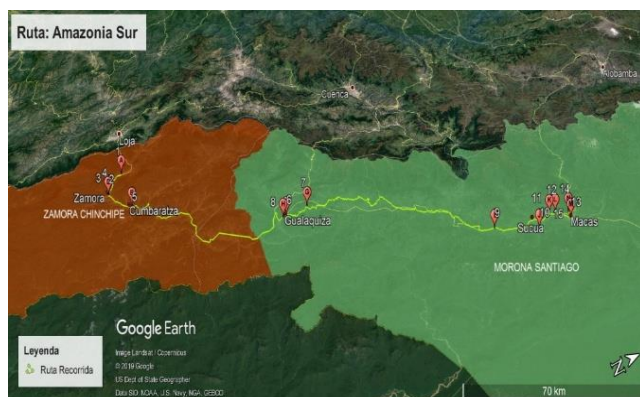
Ruta: Amazonia Sur

Cuenca
Riobamba
Loja
Zamora
ZAMORA CHINCHIPE
Cumbaratza
Gualaquiza
Sucúa
Macas
MORONA SANTIAGO

1
3
4
2
6
5
7
8
9
10
11
12
13
14
15

Google Earth
Image Landsat / Copernicus
© 2019 Google
US Dept of State Geographer
Data SIO, NOAA, U.S. Navy, NGA, GEBCO

Leyenda
Ruta Recorrida

70 km